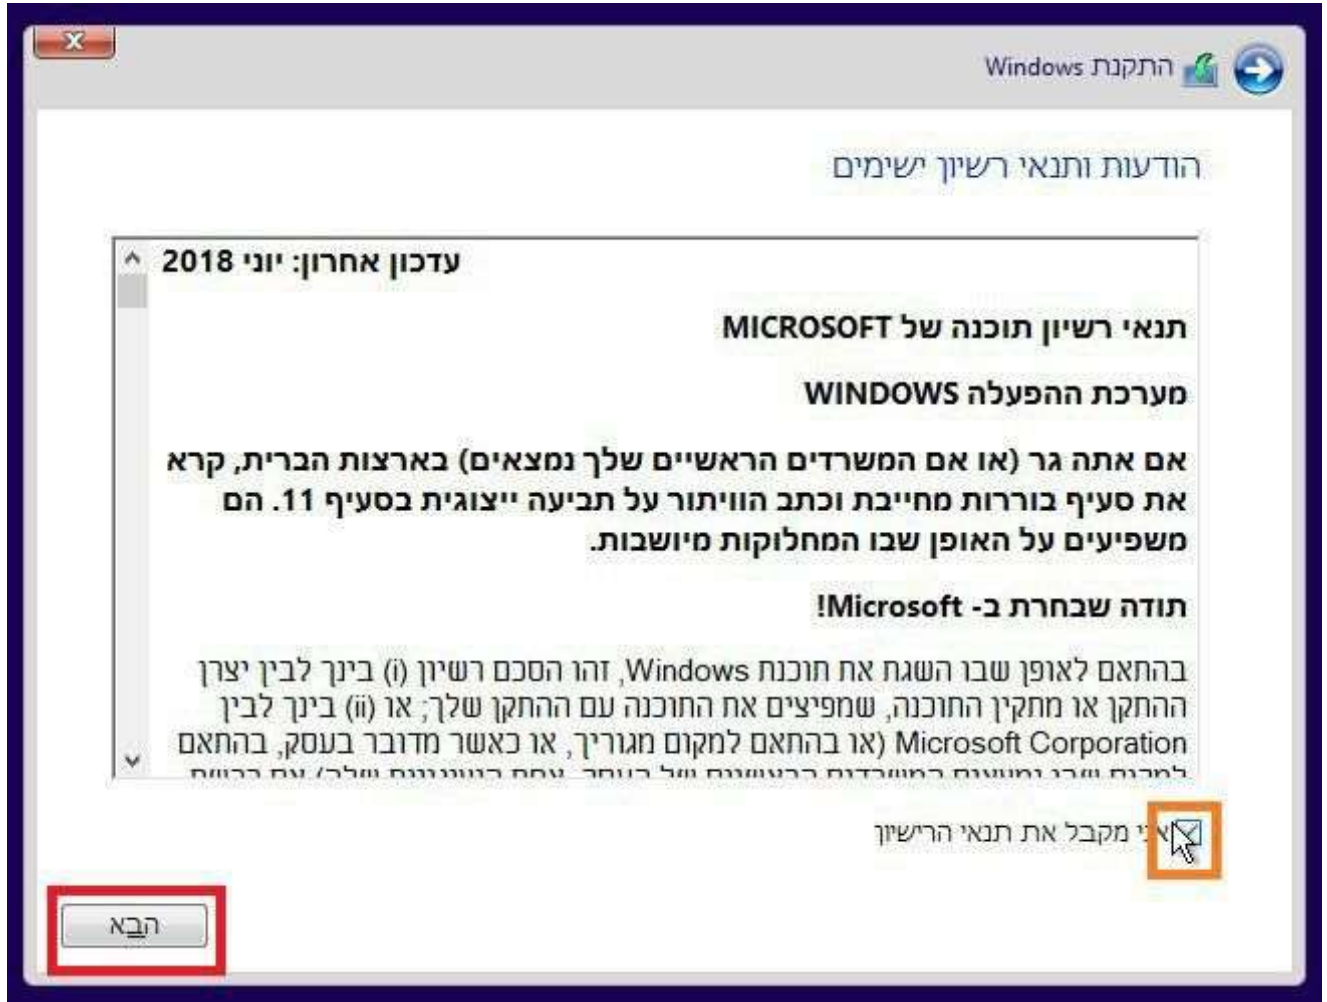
התקנת Windows

הודעות ותנאי רשיון ישימים

עדכון אחרון: יוני 2018

תנאי רשיון תוכנה של MICROSOFT

מערכת ההפעלה WINDOWS

אם אתה גר (או אם המשרדים הראשיים שלך נמצאים) בארצות הברית, קרא את סעיף בוררות מחייבת וכתב הוויתור על תביעה ייצוגית בסעיף 11. הם משפיעים על האופן שבו המחלוקות מיושבות.

תודה שבחרת ב- Microsoft!

בהתאם לאופן שבו השגת את תוכנת Windows, זהו הסכם רשיון (i) בינך לבין יצרן ההתקן או מתקין התוכנה, שמפיצים את התוכנה עם ההתקן שלך; או (ii) בינך לבין Microsoft Corporation (או בהתאם למקום מגוריך, או כאשר מדובר בעסק, בהתאם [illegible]

אני מקבל את תנאי הרישיון

הבא